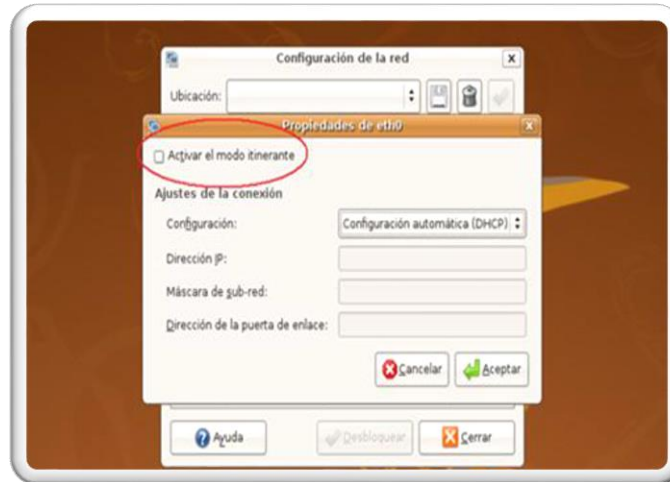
Configuración de la red

Ubicación:

Propiedades de eth0

Activar el modo itinerante

Ajustes de la conexión

Configuración: Configuración automática (DHCP)

Dirección IP:

Máscara de sub-red:

Dirección de la puerta de enlace:

Cancelar

Aceptar

Ayuda

Desbloquear

Cerrar